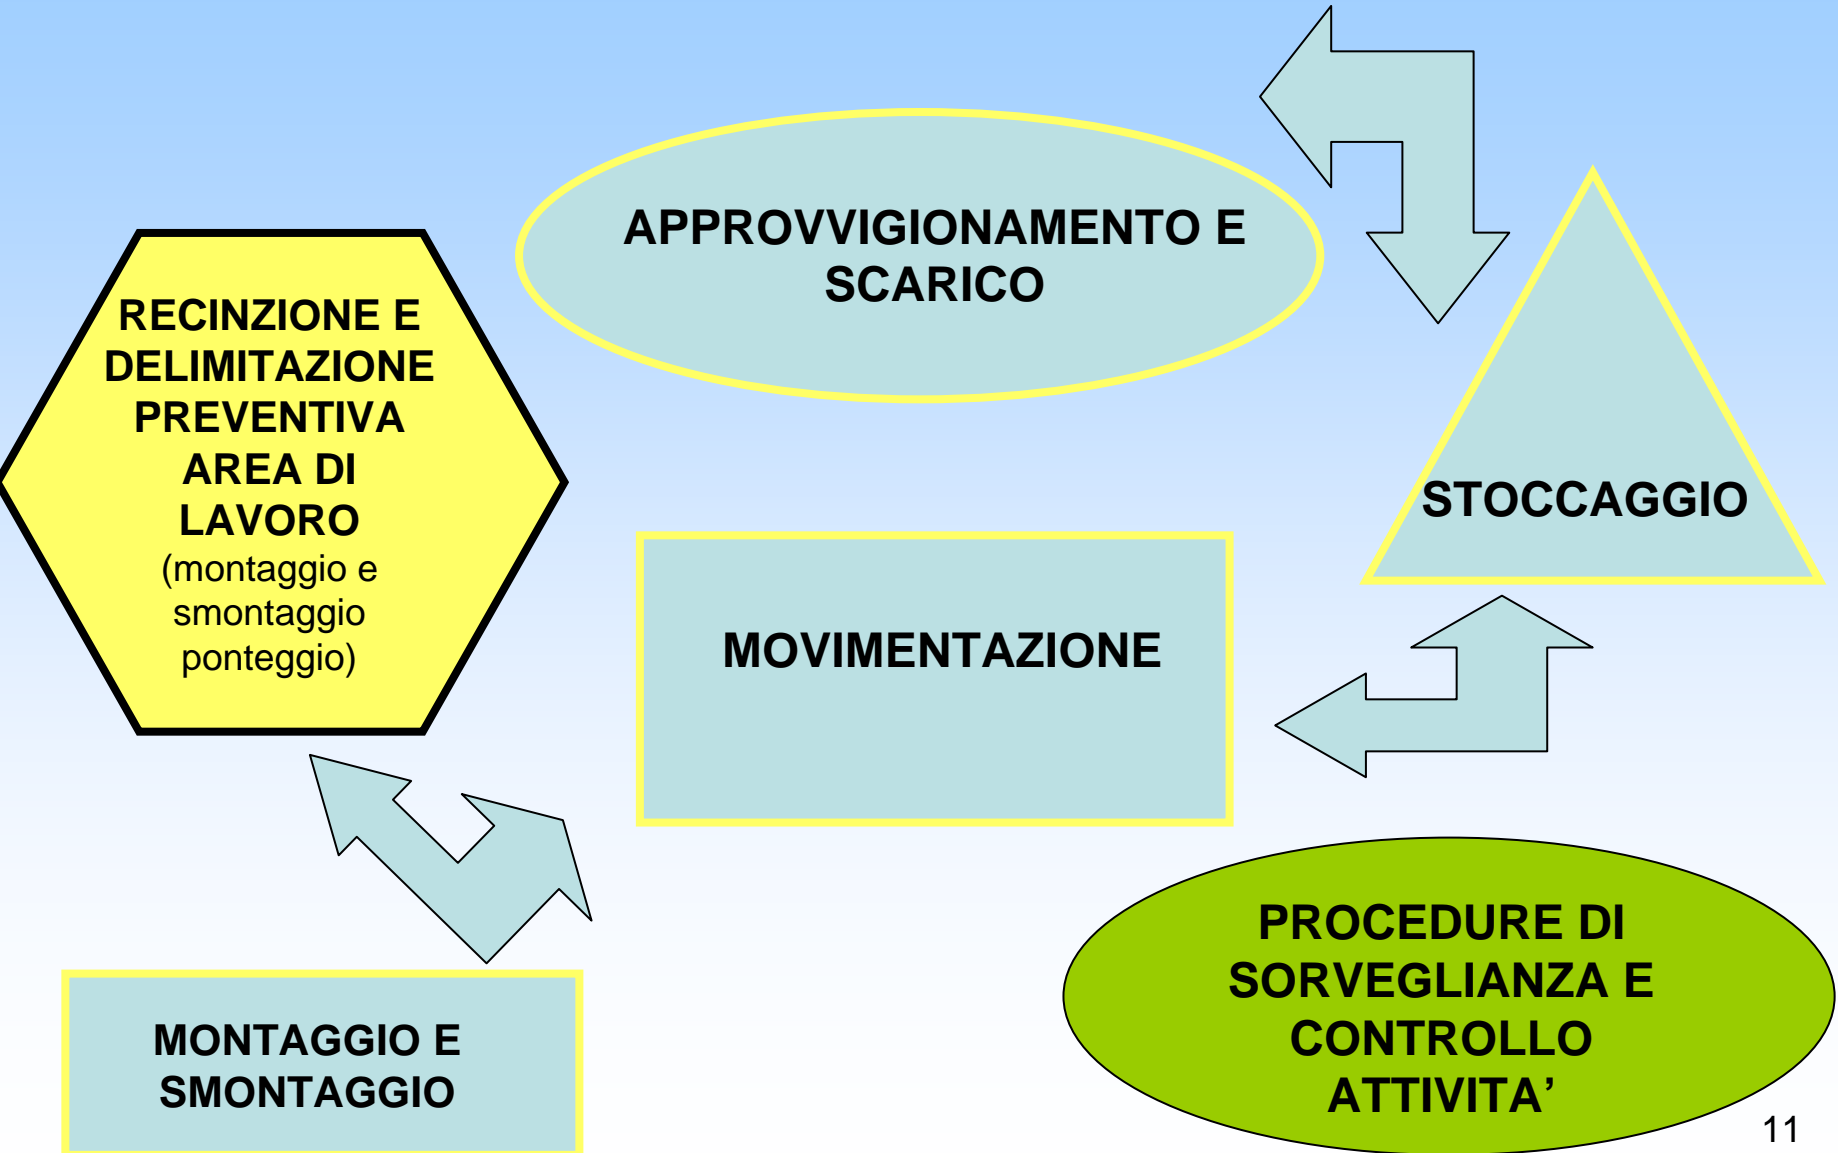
APPROVVIGIONAMENTO E SCARICO

RECINZIONE E DELIMITAZIONE PREVENTIVA AREA DI LAVORO
(montaggio e smontaggio ponteggio)

STOCCAGGIO

MOVIMENTAZIONE

MONTAGGIO E SMONTAGGIO

PROCEDURE DI SORVEGLIANZA E CONTROLLO ATTIVITA’

11